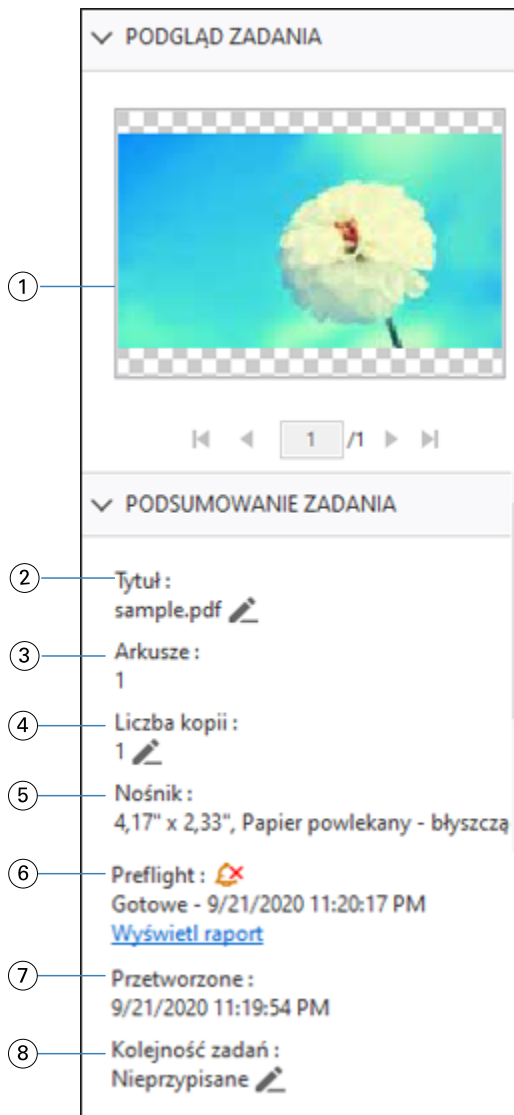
PODGLĄD ZADANIA

1

1 /1

PODSUMOWANIE ZADANIA

2 Tytuł :
sample.pdf

3 Arkusze :
1

4 Liczba kopii :
1

5 Nośnik :
4,17" x 2,33", Papier powlekany - błyszczą

6 Preflight :
Gotowe - 9/21/2020 11:20:17 PM
Wyświetl raport

7 Przetworzone :
9/21/2020 11:19:54 PM

8 Kolejność zadań :
Nieprzypisane